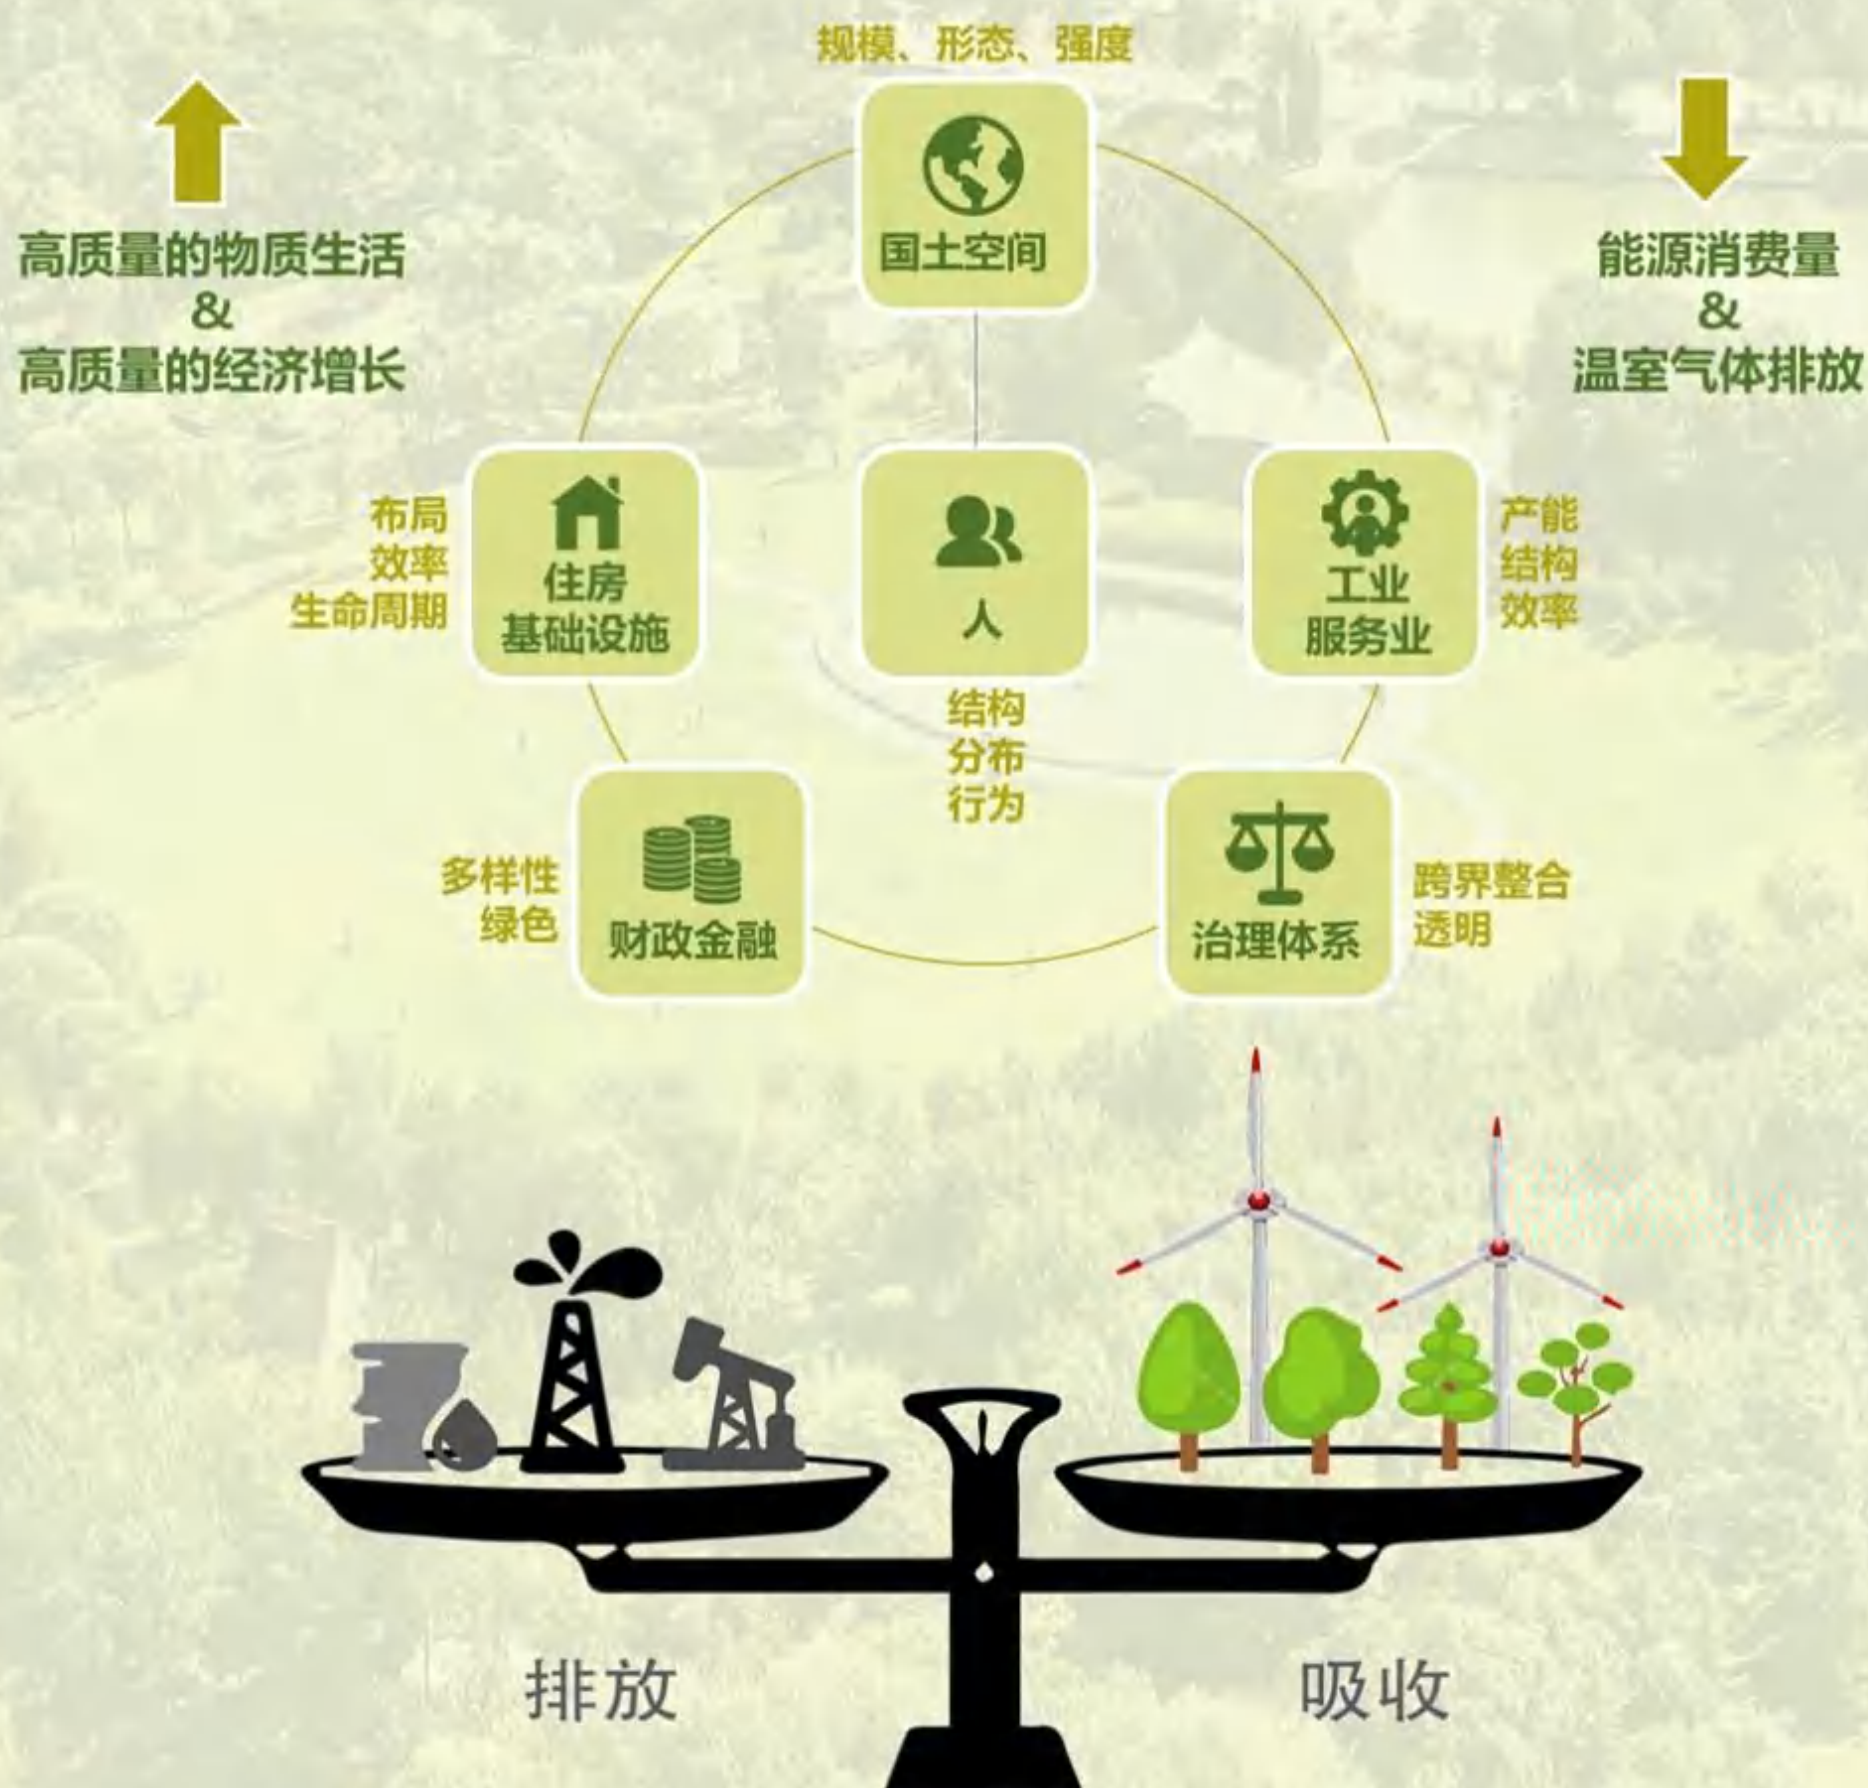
规模、形态、强度

高质量的物质生活
&
高质量的经济增长

国土空间

能源消费量
&
温室气体排放

布局
效率
生命周期

住房
基础设施

人

工业
服务业

产能
结构
效率

结构
分布
行为

多样性
绿色

财政金融

治理体系

跨界整合
透明

排放

吸收